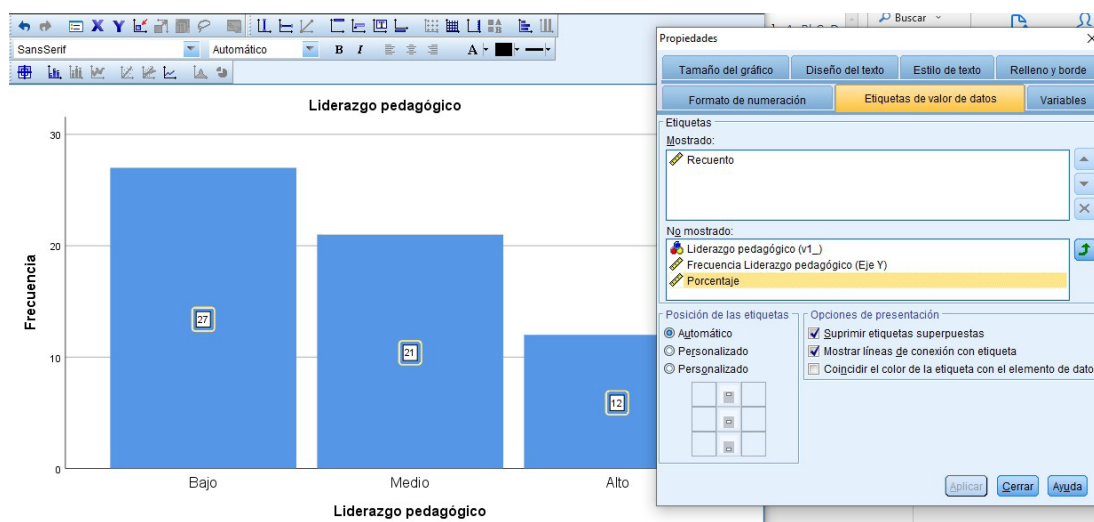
SansSerif
Automático
B I
A

Liderazgo pedagógico

30
20
10
0

Frecuencia

27
21
12

Bajo
Medio
Alto

Liderazgo pedagógico

Buscar

Propiedades

Tamaño del gráfico
Diseño del texto
Estilo de texto
Relleno y borde
Formato de numeración
Etiquetas de valor de datos
Variables

Etiquetas
Mostrado:
Recuento

No mostrado:
Liderazgo pedagógico (v1_)
Frecuencia Liderazgo pedagógico (Eje Y)
Porcentaje

Posición de las etiquetas
Automático
Personalizado
Personalizado

Opciones de presentación
Suprimir etiquetas superpuestas
Mostrar líneas de conexión con etiqueta
Coincidir el color de la etiqueta con el elemento de dato

Aplicar
Cerrar
Ayuda